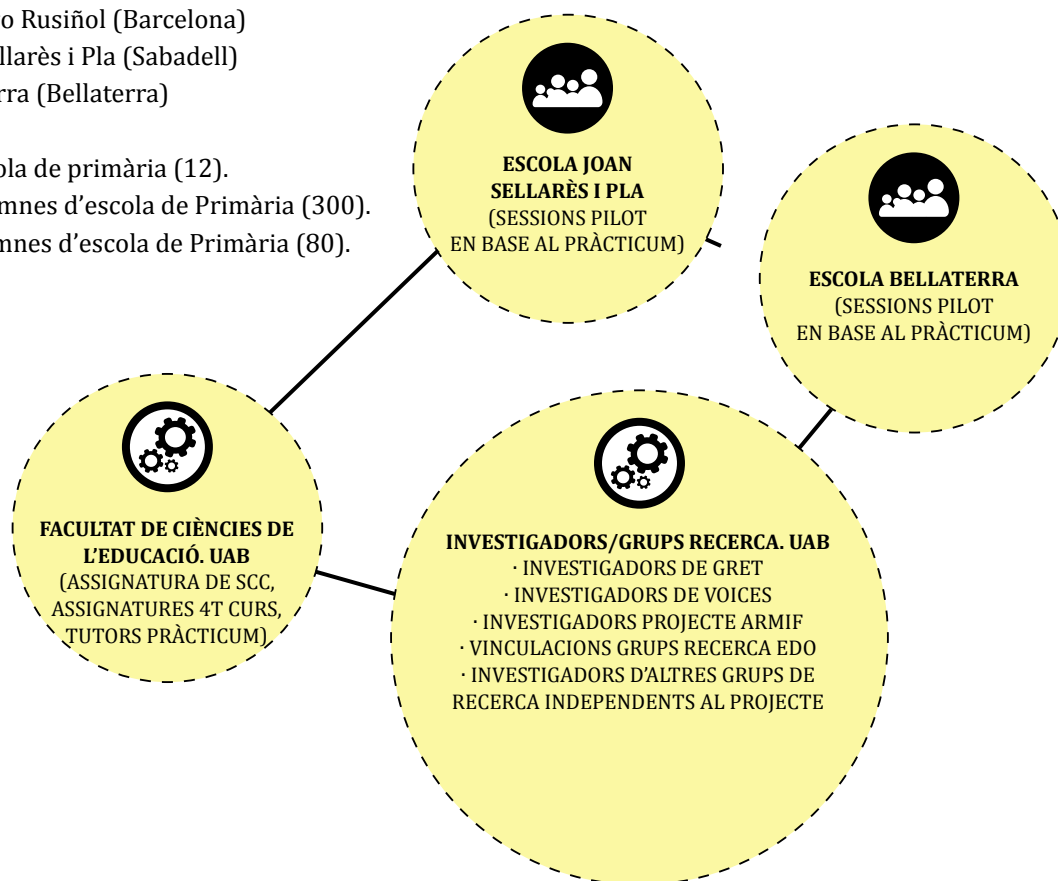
o Rusiñol (Barcelona)
llarès i Pla (Sabadell)
rra (Bellaterra)

ola de primària (12).
mnes d'escola de Primària (300).
mnes d'escola de Primària (80).

ESCOLA JOAN SELLARÈS I PLA
(SESSIONS PILOT EN BASE AL PRÀCTICUM)

ESCOLA BELLATERRA
(SESSIONS PILOT EN BASE AL PRÀCTICUM)

FACULTAT DE CIÈNCIES DE L'EDUCACIÓ. UAB
(ASSIGNATURA DE SCC, ASSIGNATURES 4T CURS, TUTORS PRÀCTICUM)

INVESTIGADORS/GRUPS RECERCA. UAB
· INVESTIGADORS DE GRET
· INVESTIGADORS DE VOICES
· INVESTIGADORS PROJECTE ARMIF
· VINCULACIONS GRUPS RECERCA EDO
· INVESTIGADORS D'ALTRES GRUPS DE RECERCA INDEPENDENTS AL PROJECTE